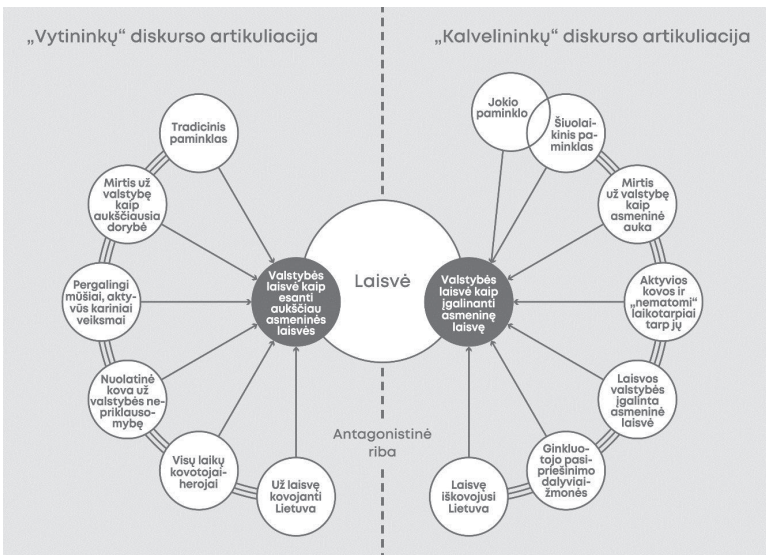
„Vytininkų“ diskurso artikuliacija

„Kalvelininkų“ diskurso artikuliacija

Tradicinis paminklas

Mirtis už valstybę kaip aukščiausia dorybė

Pergalingi mūšiai, aktyvūs kariniai veiksmai

Nuolatinė kova už valstybės nepriklausomybę

Visų laikų kovotojai-herojai

Už laisvę kovojanti Lietuva

Valstybės laisvė kaip esanti aukščiau asmeninės laisvės

Laisvė

Valstybės laisvė kaip įgalinanti asmeninę laisvę

Jokio paminklo

Šiuolaikinis paminklas

Mirtis už valstybę kaip asmeninė auka

Aktyvios kovos ir „nematomi“ laikotarpiai tarp jų

Laisvos valstybės įgalinta asmeninė laisvė

Ginkluotojo pasipriešinimo dalyviai-žmonės

Laisvę iškovojusi Lietuva

Antagonistinė riba